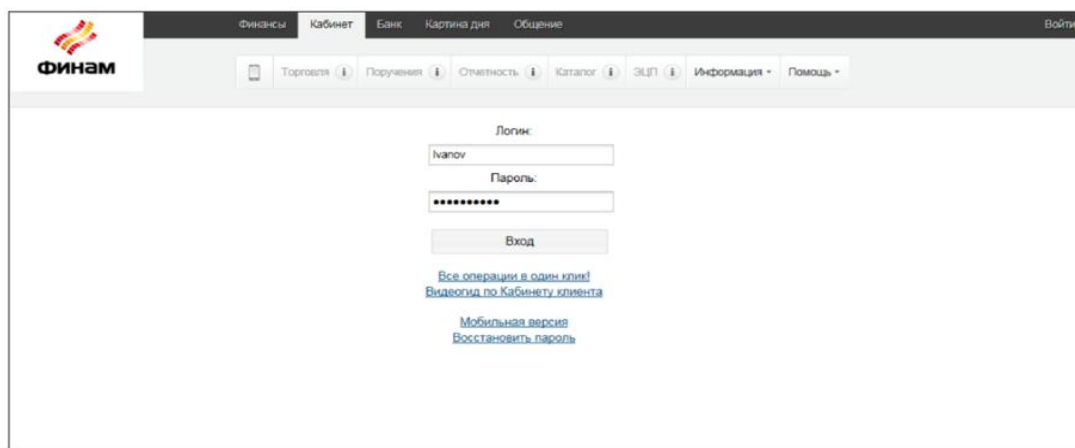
ФИНАМ

Финансы Кабинет Банк Картина дня Общение Войти

Торговля (i) Поручения (i) Отчетность (i) Каталог (i) ЭЦП (i) Информация ▾ Помощь ▾

Логин:
Ivanov
Пароль:
●●●●●●●●●●●
Вход

Все операции в один клик!
Видеогид по Кабинету клиента

Мобильная версия
Восстановить пароль